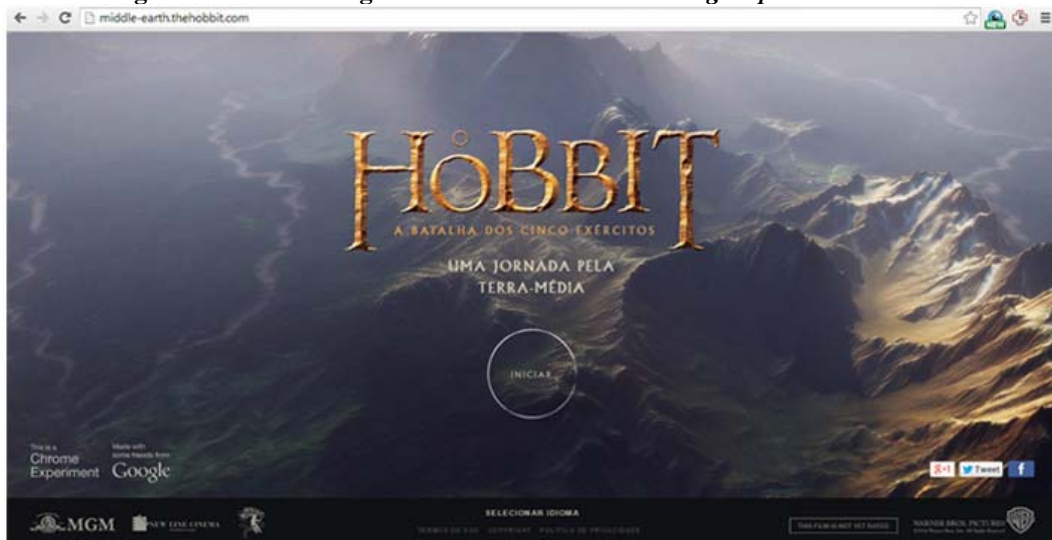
middle-earth.thehobbit.com

HOBBIT
A BATALHA DOS CINCO EXÉRCITOS

UMA JORNADA PELA TERRA-MÉDIA

INICIAR

This is a Chrome Experiment

Made with some friends from Google

g+1 Tweet f

MGM NEW LINE CINEMA

SELECIONAR IDIOMA

TERMOS DE USO COPYRIGHT POLÍTICA DE PRIVACIDADE

THIS FILM IS NOT YET RATED

WARNER BROS. PICTURES